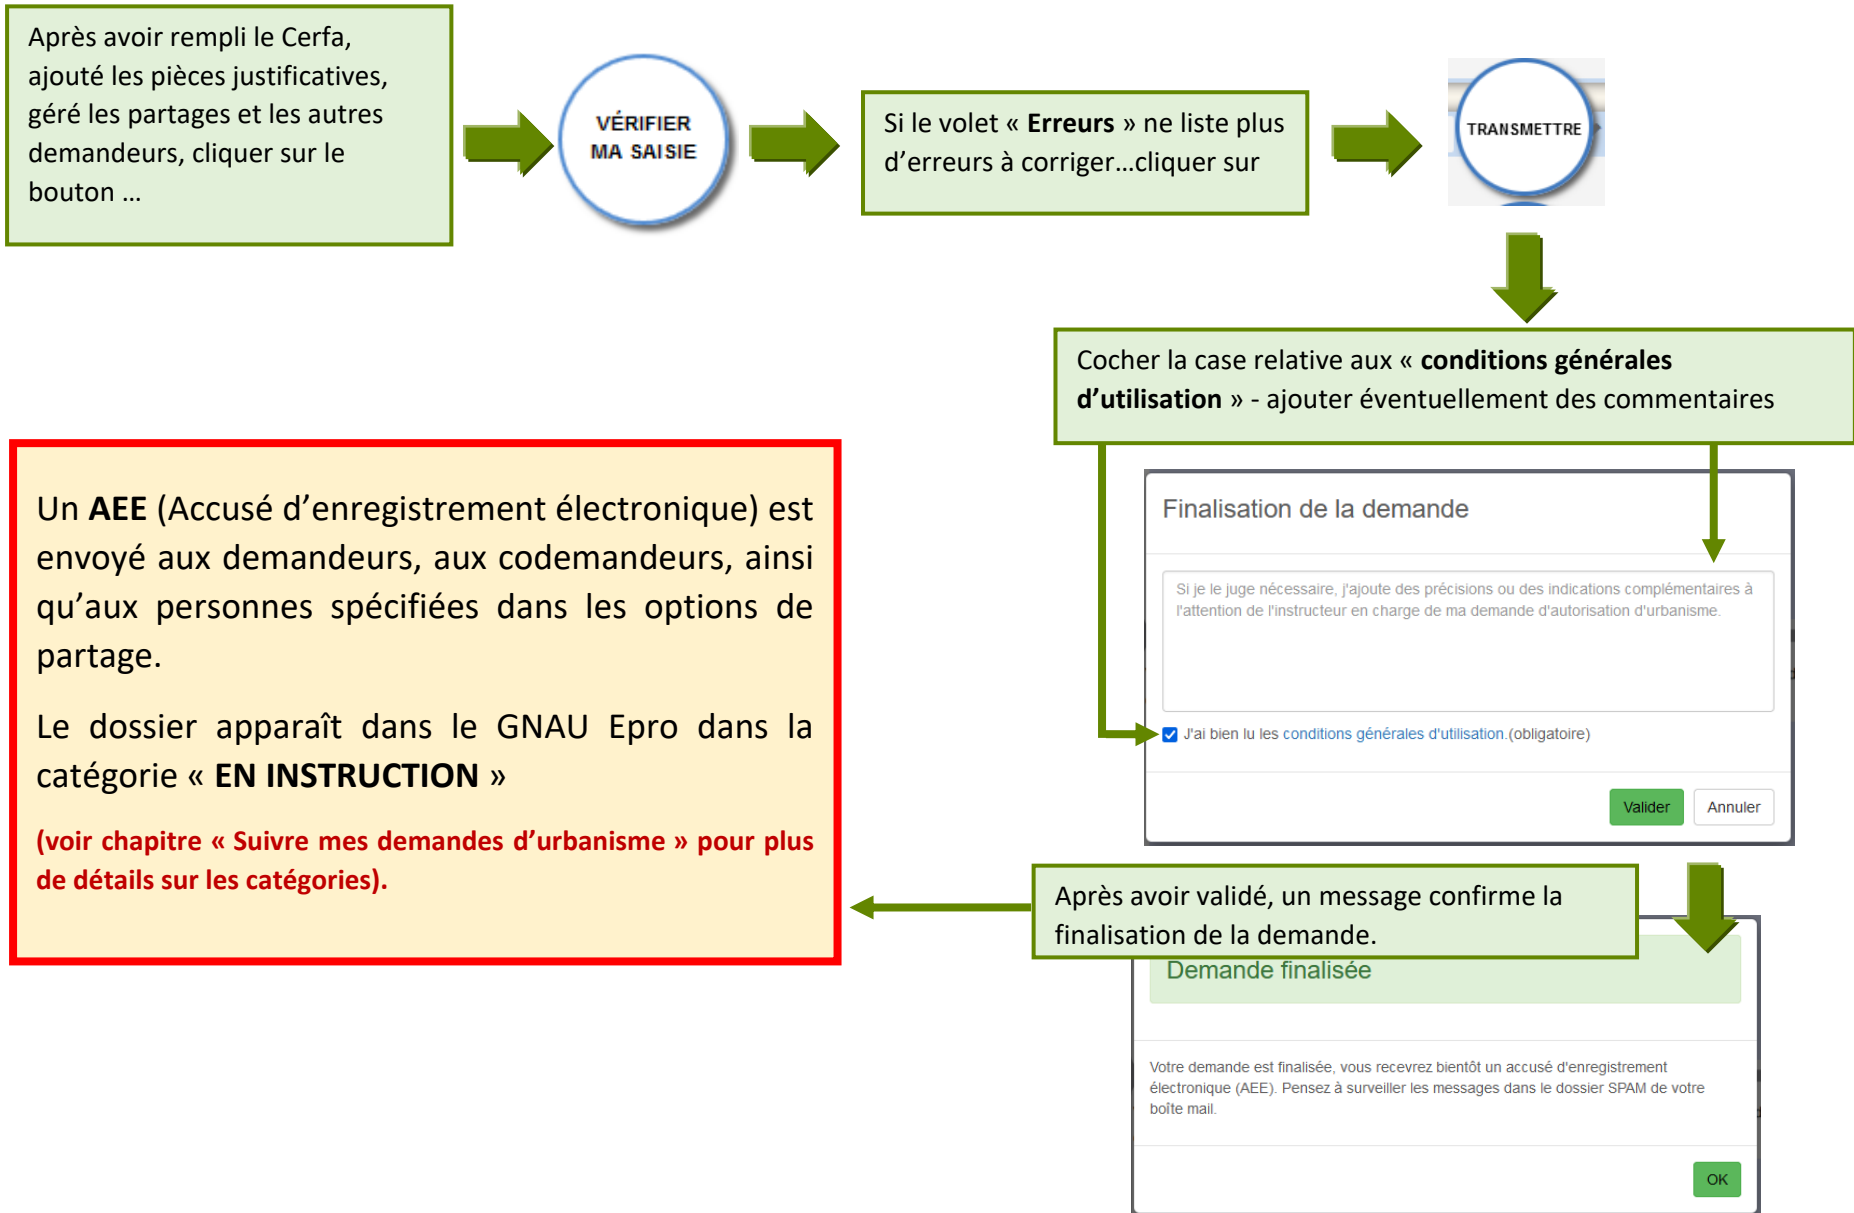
Après avoir rempli le Cerfa, ajouté les pièces justificatives, géré les partages et les autres demandeurs, cliquer sur le bouton …

VÉRIFIER MA SAISIE

Si le volet « **Erreurs** » ne liste plus d'erreurs à corriger…cliquer sur

TRANSMETTRE

Cocher la case relative aux « **conditions générales d'utilisation** » - ajouter éventuellement des commentaires

Finalisation de la demande

Si je le juge nécessaire, j'ajoute des précisions ou des indications complémentaires à l'attention de l'instructeur en charge de ma demande d'autorisation d'urbanisme.

J'ai bien lu les conditions générales d'utilisation.(obligatoire)

Valider Annuler

Un **AEE** (Accusé d'enregistrement électronique) est envoyé aux demandeurs, aux codemandeurs, ainsi qu'aux personnes spécifiées dans les options de partage.

Le dossier apparaît dans le GNAU Epro dans la catégorie « **EN INSTRUCTION** »

**(voir chapitre « Suivre mes demandes d'urbanisme » pour plus de détails sur les catégories).**

Après avoir validé, un message confirme la finalisation de la demande.

Demande finalisée

Votre demande est finalisée, vous recevrez bientôt un accusé d'enregistrement électronique (AEE). Pensez à surveiller les messages dans le dossier SPAM de votre boîte mail.

OK